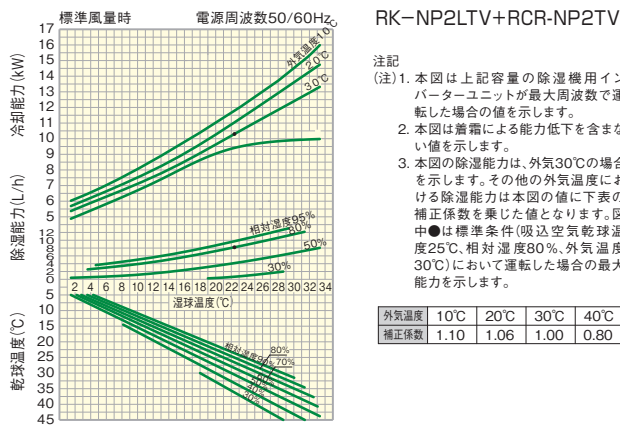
標準風量時　電源周波数50/60Hz

RK−NP2LTV+RCR-NP2TV

冷却能力(kW)
17
16
15
14
13
12
11
10
9
8
7
6
5

外気温度10℃
20℃
30℃

除湿能力(L/h)
12
10
8
6
4
2
0

相対湿度95%
80%
50%
30%

2 4 6 8 10 12 14 16 18 20 22 24 26 28 30 32 34
湿球温度(℃)

乾球温度(℃)
5
10
15
20
25
30
35
40
45

相対湿度95%
80%
70%
50%
40%
30%

注記
(注)1. 本図は上記容量の除湿機用インバーターユニットが最大周波数で運転した場合の値を示します。
2. 本図は着霜による能力低下を含まない値を示します。
3. 本図の除湿能力は、外気30℃の場合を示します。その他の外気温度における除湿能力は本図の値に下表の補正係数を乗じた値となります。図中●は標準条件(吸込空気乾球温度25℃、相対湿度80%、外気温度30℃)において運転した場合の最大能力を示します。

| 外気温度 | 10℃ | 20℃ | 30℃ | 40℃ |
|---|---|---|---|---|
| 補正係数 | 1.10 | 1.06 | 1.00 | 0.80 |